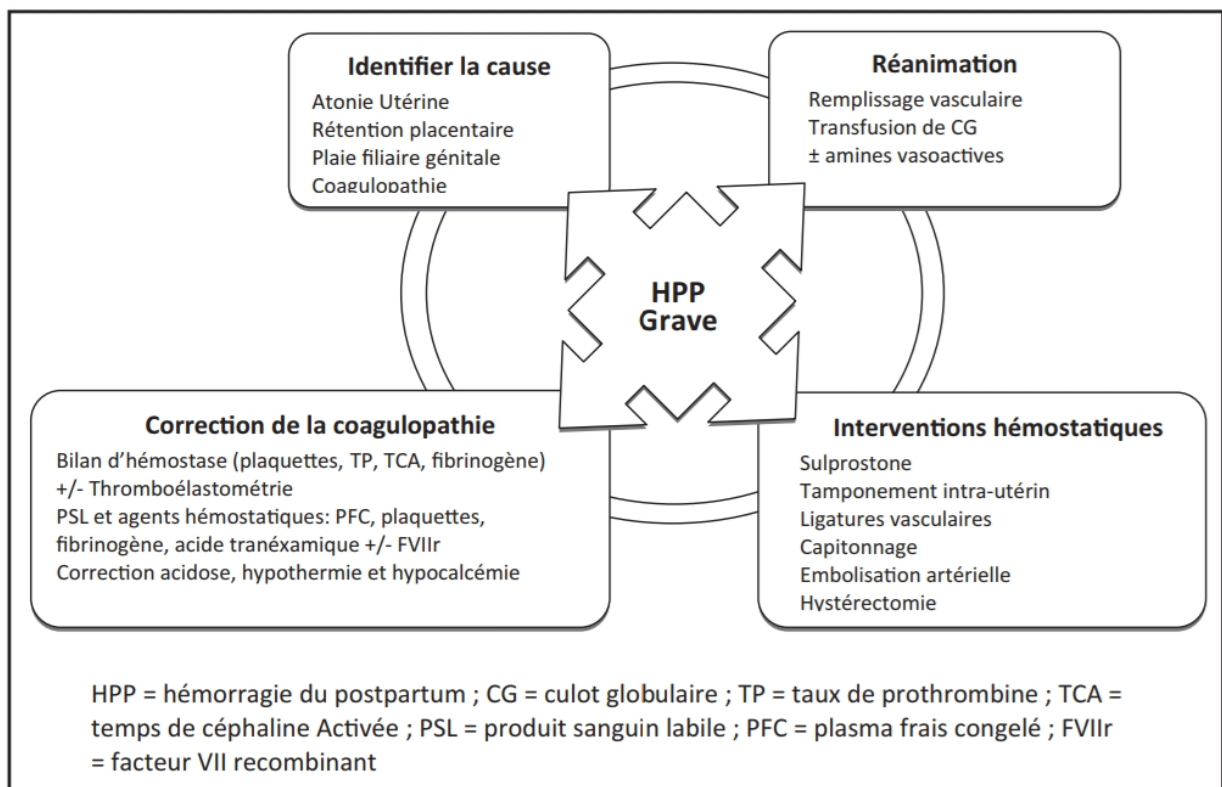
Identifier la cause
Atonie Utérine
Rétention placentaire
Plaie filiaire génitale
Coagulopathie

Réanimation
Remplissage vasculaire
Transfusion de CG
± amines vasoactives

HPP
Grave

Correction de la coagulopathie
Bilan d'hémostase (plaquettes, TP, TCA, fibrinogène)
+/- Thromboélastométrie
PSL et agents hémostatiques: PFC, plaquettes, fibrinogène, acide tranéxamique +/- FVIIr
Correction acidose, hypothermie et hypocalcémie

Interventions hémostatiques
Sulprostone
Tamponement intra-utérin
Ligatures vasculaires
Capitonnage
Embolisation artérielle
Hystérectomie

HPP = hémorragie du postpartum ; CG = culot globulaire ; TP = taux de prothrombine ; TCA = temps de céphaline Activée ; PSL = produit sanguin labile ; PFC = plasma frais congelé ; FVIIr = facteur VII recombinant